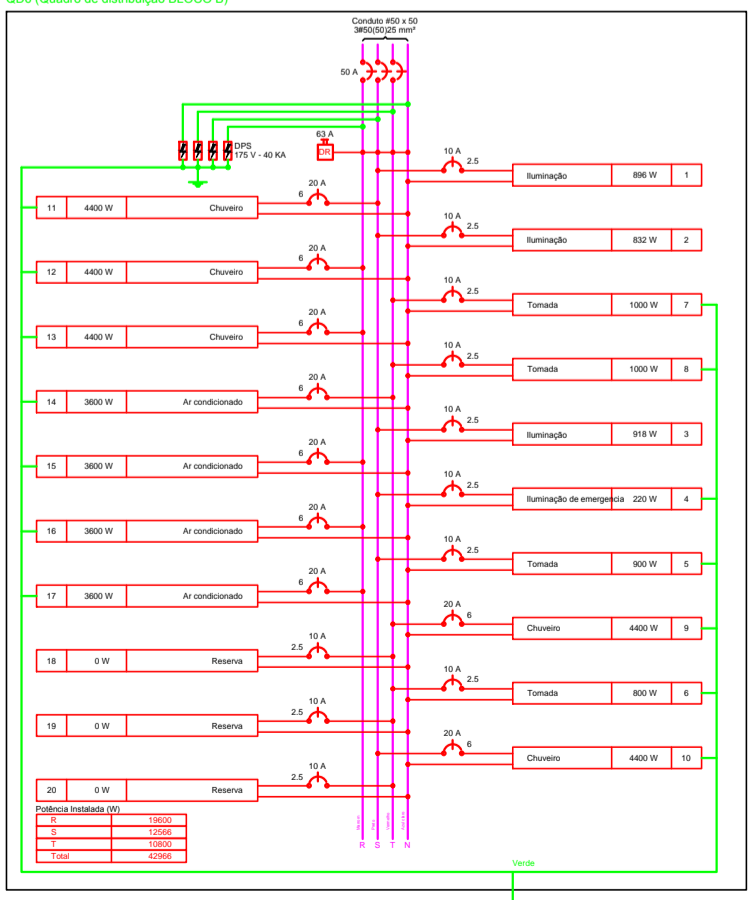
QDC (Quadro de distribuição BLOCO D)

Conduto #50 x 50
3#50(50)25 mm²

50 A

63 A
DR

DPS
175 V - 40 KA

10 A
2.5
Iluminação | 896 W | 1

11 | 4400 W | Chuveiro
20 A
6

10 A
2.5
Iluminação | 832 W | 2

12 | 4400 W | Chuveiro
20 A
6

10 A
2.5
Tomada | 1000 W | 7

13 | 4400 W | Chuveiro
20 A
6

10 A
2.5
Tomada | 1000 W | 8

14 | 3600 W | Ar condicionado
20 A
6

10 A
2.5
Iluminação | 918 W | 3

15 | 3600 W | Ar condicionado
20 A
6

10 A
2.5
Iluminação de emergencia | 220 W | 4

16 | 3600 W | Ar condicionado
20 A
6

10 A
2.5
Tomada | 900 W | 5

17 | 3600 W | Ar condicionado
20 A
6

20 A
6
Chuveiro | 4400 W | 9

18 | 0 W | Reserva
10 A
2.5

10 A
2.5
Tomada | 800 W | 6

19 | 0 W | Reserva
10 A
2.5

20 A
6
Chuveiro | 4400 W | 10

20 | 0 W | Reserva
10 A
2.5

Potência Instalada (W)

| R | 19600 |
|---|---|
| S | 12566 |
| T | 10800 |
| Total | 42966 |

R S T N

Verde